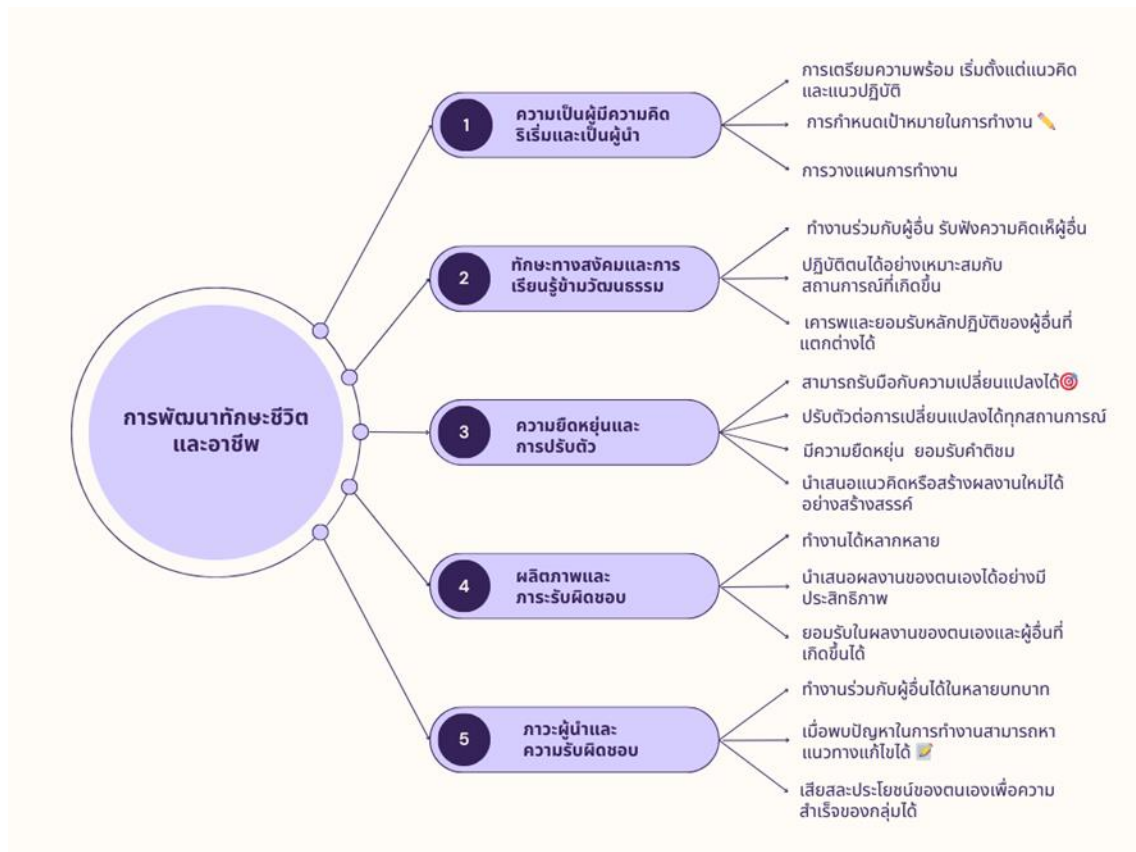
การพัฒนาทักษะชีวิตและอาชีพ

1 ความเป็นผู้มีความคิดริเริ่มและเป็นผู้นำ

การเตรียมความพร้อม เริ่มตั้งแต่แนวคิดและแนวปฏิบัติ

การกำหนดเป้าหมายในการทำงาน

การวางแผนการทำงาน

2 ทักษะทางสังคมและการเรียนรู้ข้ามวัฒนธรรม

ทำงานร่วมกับผู้อื่น รับฟังความคิดเห็ผู้อื่น

ปฏิบัติตนได้อย่างเหมาะสมกับสถานการณ์ที่เกิดขึ้น

เคารพและยอมรับหลักปฏิบัติของผู้อื่นที่แตกต่างได้

3 ความยืดหยุ่นและการปรับตัว

สามารถรับมือกับความเปลี่ยนแปลงได้

ปรับตัวต่อการเปลี่ยนแปลงได้ทุกสถานการณ์

มีความยืดหยุ่น ยอมรับคำติชม

นำเสนอแนวคิดหรือสร้างผลงานใหม่ได้อย่างสร้างสรรค์

4 ผลิตภาพและภาระรับผิดชอบ

ทำงานได้หลากหลาย

นำเสนอผลงานของตนเองได้อย่างมีประสิทธิภาพ

ยอมรับในผลงานของตนเองและผู้อื่นที่เกิดขึ้นได้

5 ภาวะผู้นำและความรับผิดชอบ

ทำงานร่วมกับผู้อื่นได้ในหลายบทบาท

เมื่อพบปัญหาในการทำงานสามารถหาแนวทางแก้ไขได้

เสียสละประโยชน์ของตนเองเพื่อความสำเร็จของกลุ่มได้